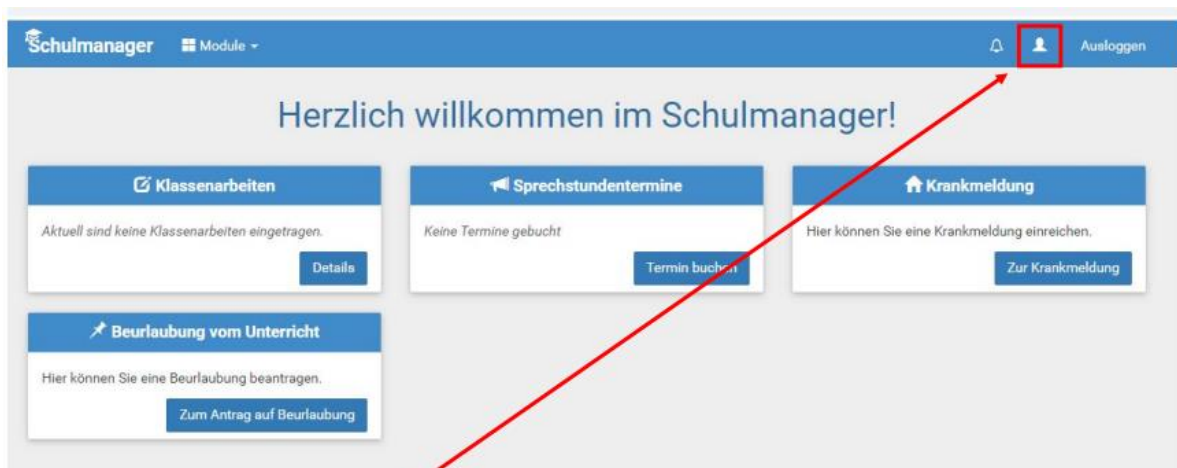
Schulmanager Module

Ausloggen

Herzlich willkommen im Schulmanager!

Klassenarbeiten

Aktuell sind keine Klassenarbeiten eingetragen.

Details

Sprechstundentermine

Keine Termine gebucht

Termin buchen

Krankmeldung

Hier können Sie eine Krankmeldung einreichen.

Zur Krankmeldung

Beurlaubung vom Unterricht

Hier können Sie eine Beurlaubung beantragen.

Zum Antrag auf Beurlaubung